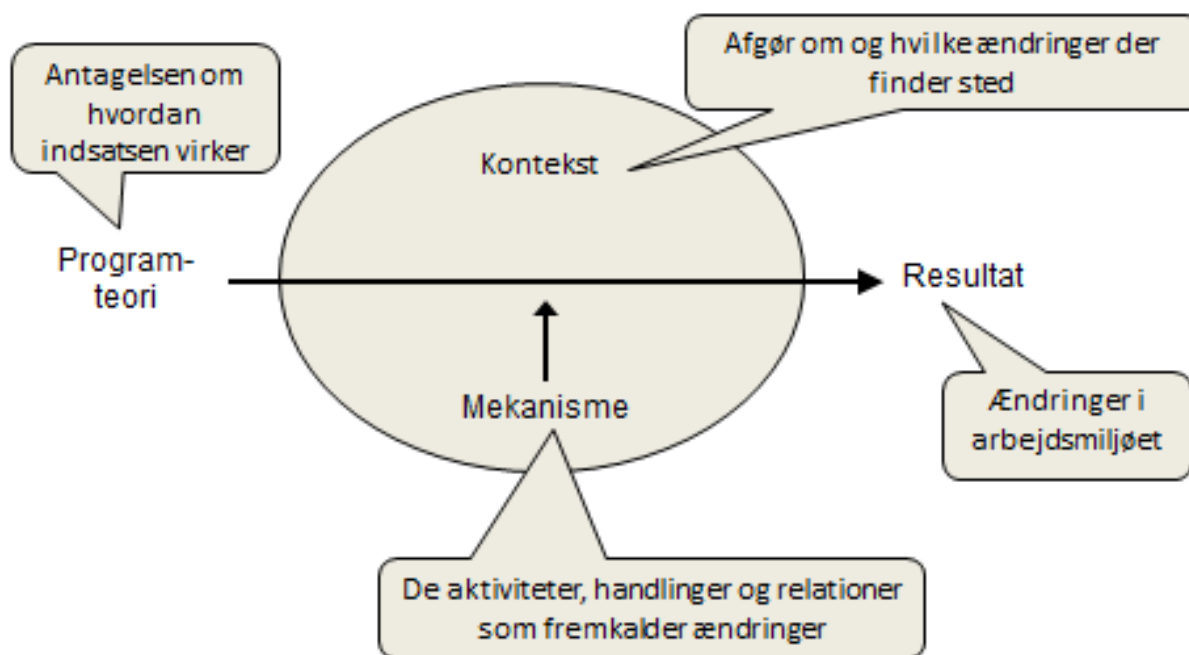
Antagelsen om hvordan indsatsen virker

Afgør om og hvilke ændringer der finder sted

Kontekst

Program-teori

Resultat

Mekanisme

Ændringer i arbejdsmiljøet

De aktiviteter, handlinger og relationer som fremkalder ændringer